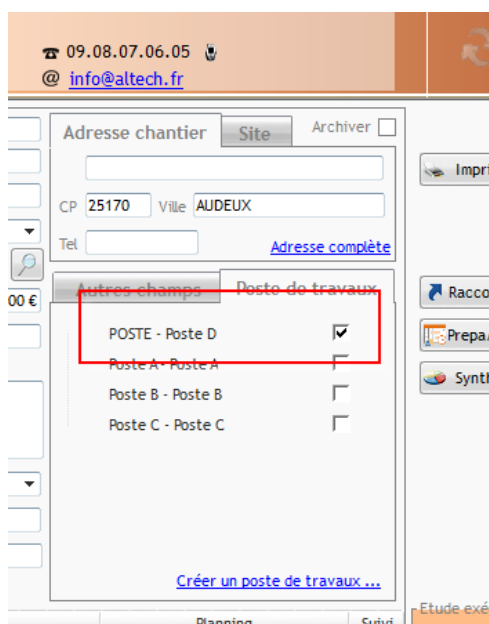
☎ 09.08.07.06.05
@ info@altech.fr

Adresse chantier
Site
Archiver

CP 25170 Ville AUDEUX
Tel
Adresse complète

00 €

Autres champs
Poste de travaux

POSTE - Poste D
Poste A - Poste A
Poste B - Poste B
Poste C - Poste C

Créer un poste de travaux ...

Impri
Racco
Prepa
Synth

Planning
Suivi
Etude exé